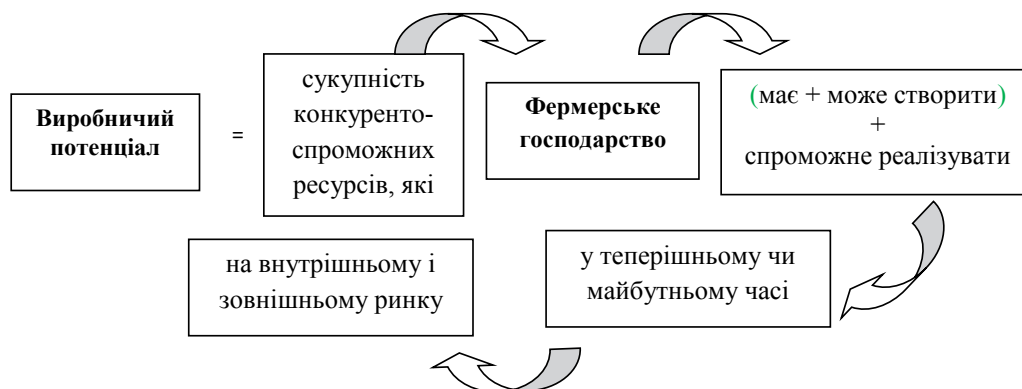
**Виробничий потенціал**

=

сукупність конкуренто-спроможних ресурсів, які

**Фермерське господарство**

(має + може створити) + спроможне реалізувати

у теперішньому чи майбутньому часі

на внутрішньому і зовнішньому ринку